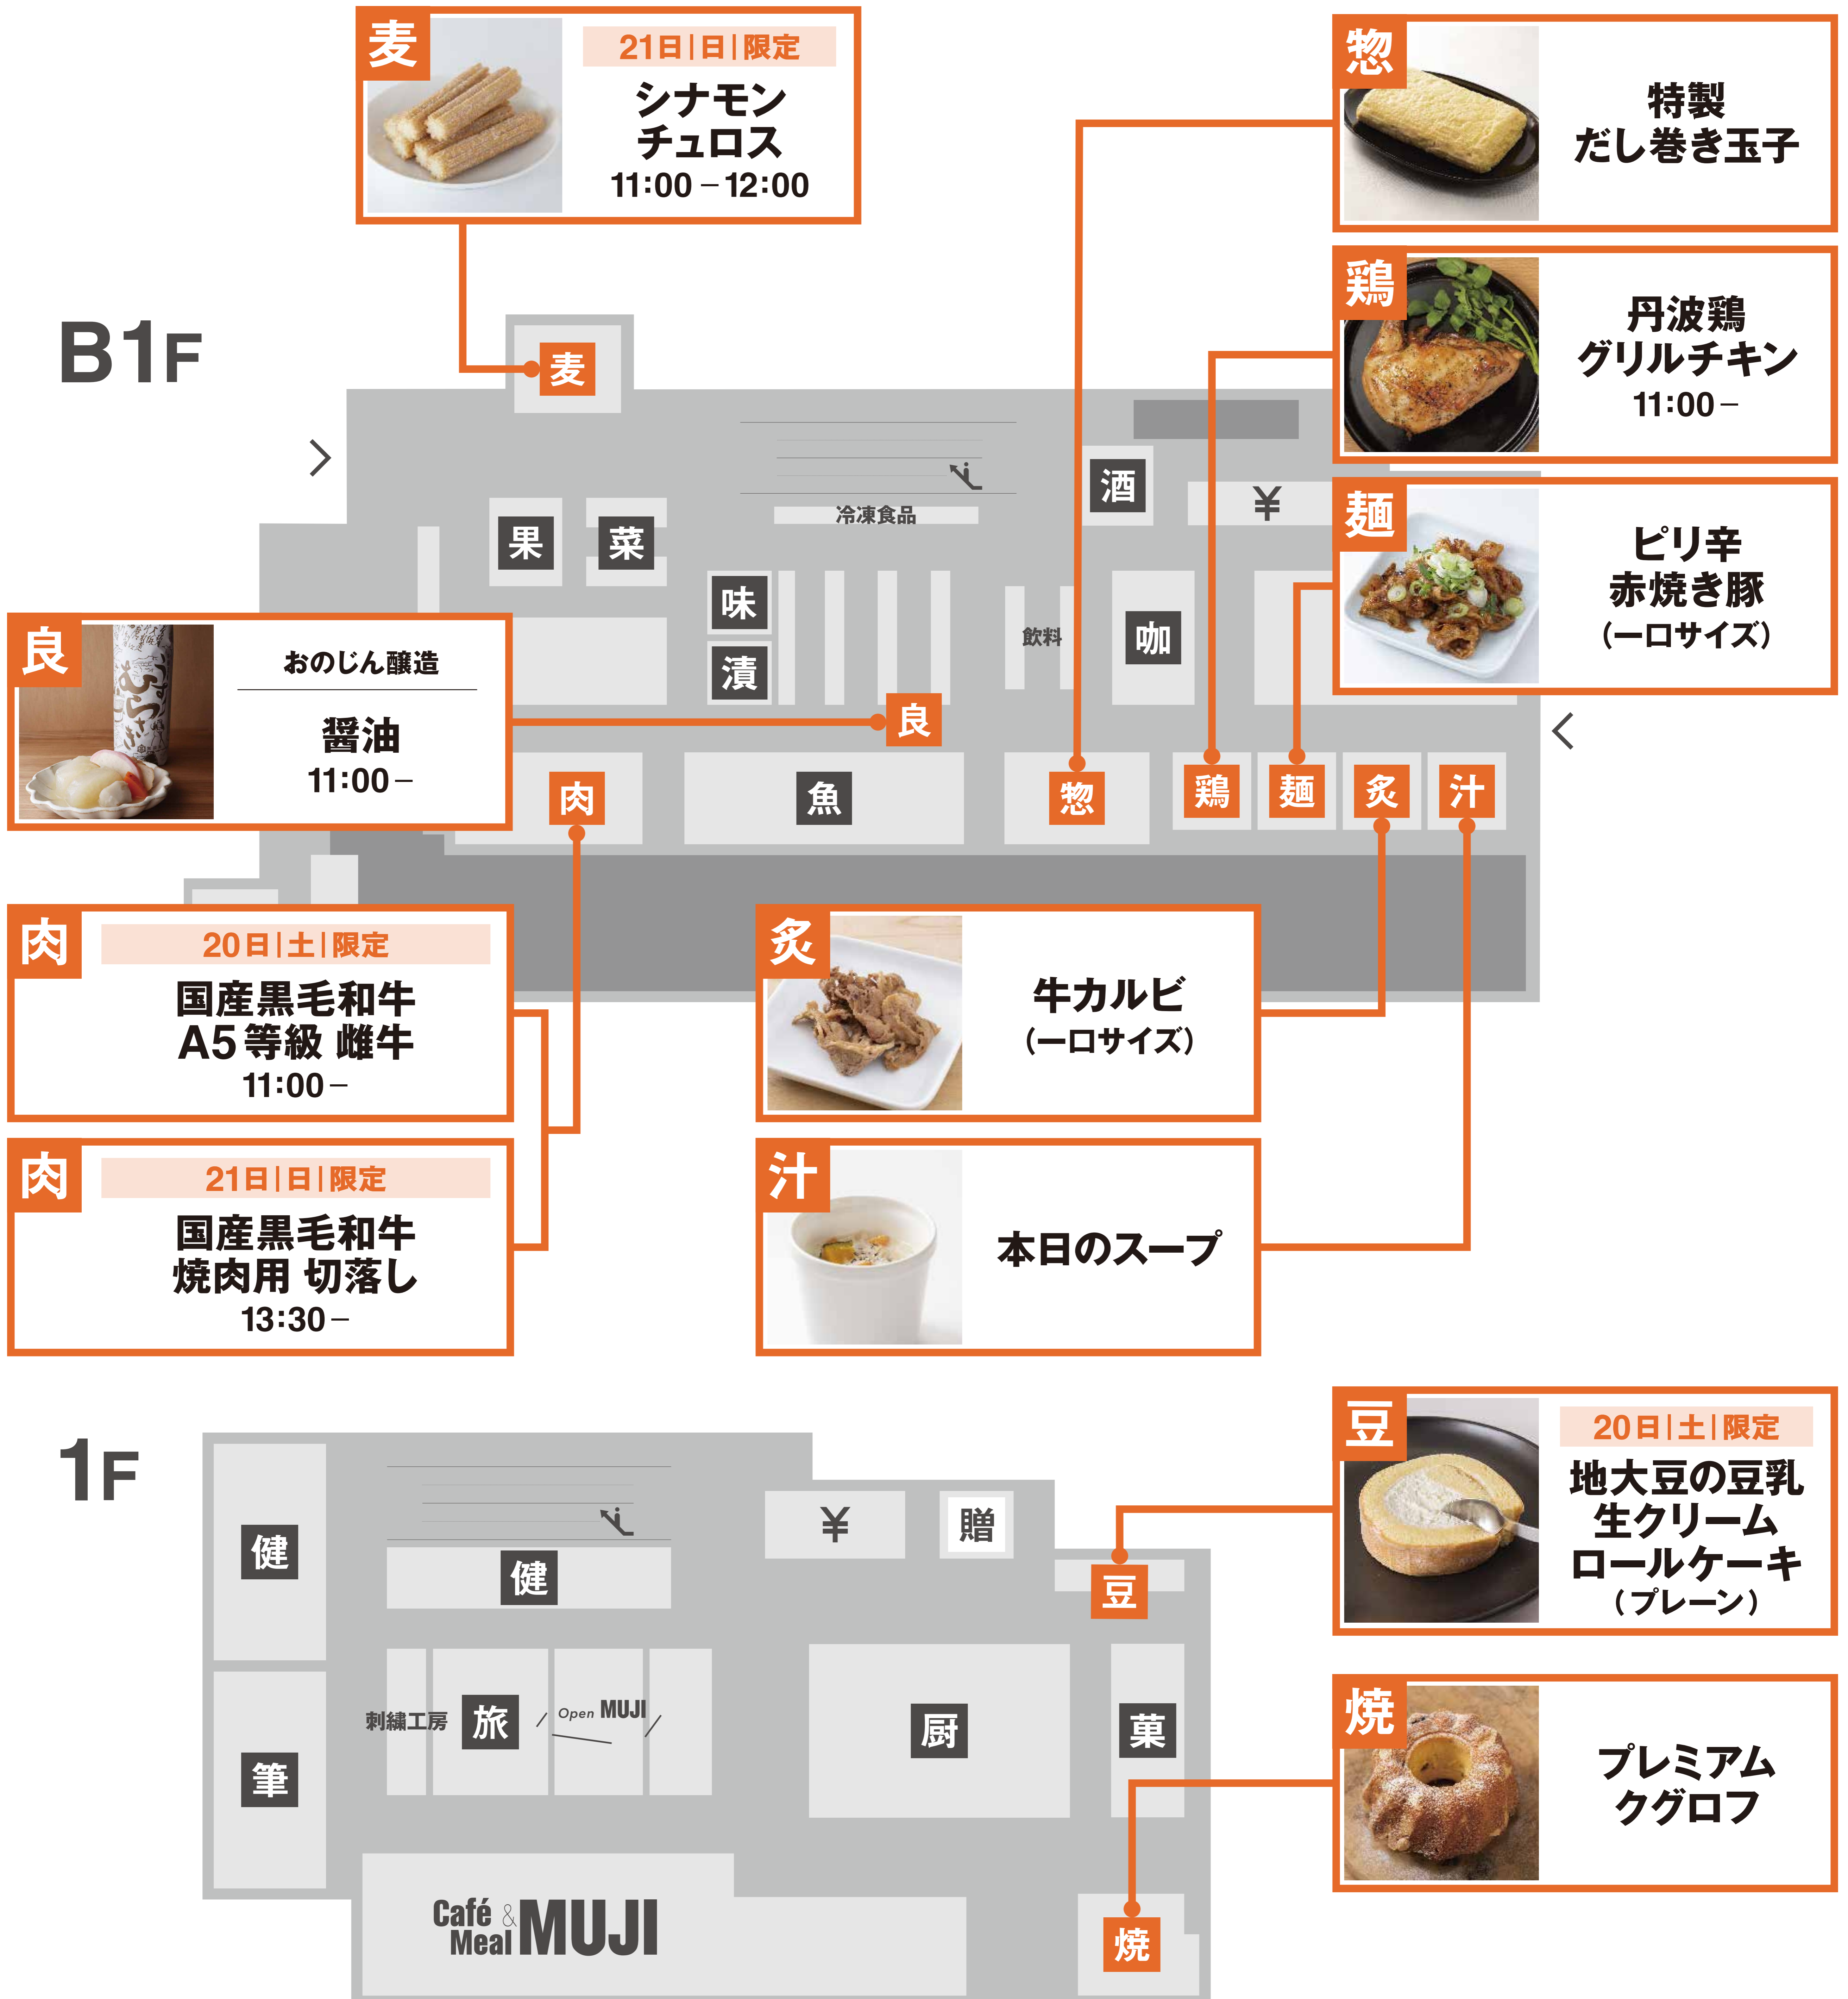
麦
21日|日|限定
シナモンチュロス
11:00 – 12:00

惣
特製だし巻き玉子

鶏
丹波鶏グリルチキン
11:00 –

麺
ピリ辛赤焼き豚
(一口サイズ)

B1F

麦

冷凍食品

果 菜 味 漬 酒 ¥ 飲料 咖

良
おのじん醸造
醤油
11:00 –

良
肉 魚 惣 鶏 麺 炙 汁

肉
20日|土|限定
国産黒毛和牛A5等級 雌牛
11:00 –

肉
21日|日|限定
国産黒毛和牛焼肉用 切落し
13:30 –

炙
牛カルビ
(一口サイズ)

汁
本日のスープ

1F

健 健 ¥ 贈 豆 刺繍工房 旅 Open MUJI 厨 菓 筆

Café & Meal MUJI

焼

豆
20日|土|限定
地大豆の豆乳生クリームロールケーキ
(プレーン)

焼
プレミアムクグロフ